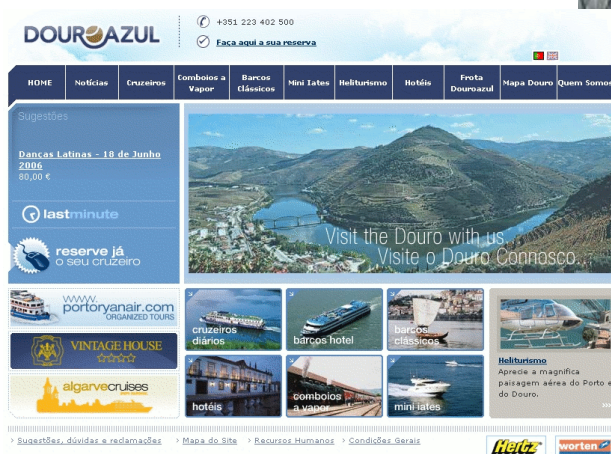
DOUROAZUL

+351 223 402 500

Faça aqui a sua reserva

| HOME | Notícias | Cruzeiros | Comboios a Vapor | Barcos Clássicos | Mini Iates | Heliturismo | Hotéis | Frota Douroazul | Mapa Douro | Quem Somos |
|---|---|---|---|---|---|---|---|---|---|---|

Sugestões

Danças Latinas - 18 de Junho 2006
80,00 €

lastminute

reserve já o seu cruzeiro

Visit the Douro with us...
Visite o Douro Connosco...

www.portoryanair.com ORGANIZED TOURS

VINTAGE HOUSE

algarvecruises

cruzeiros diários

barcos hotel

barcos clássicos

hotéis

comboios a vapor

mini iates

Heliturismo
Aprecie a magnífica paisagem aérea do Porto e do Douro.

Sugestões, dúvidas e reclamações | Mapa do Site | Recursos Humanos | Condições Gerais

Hertz

worten